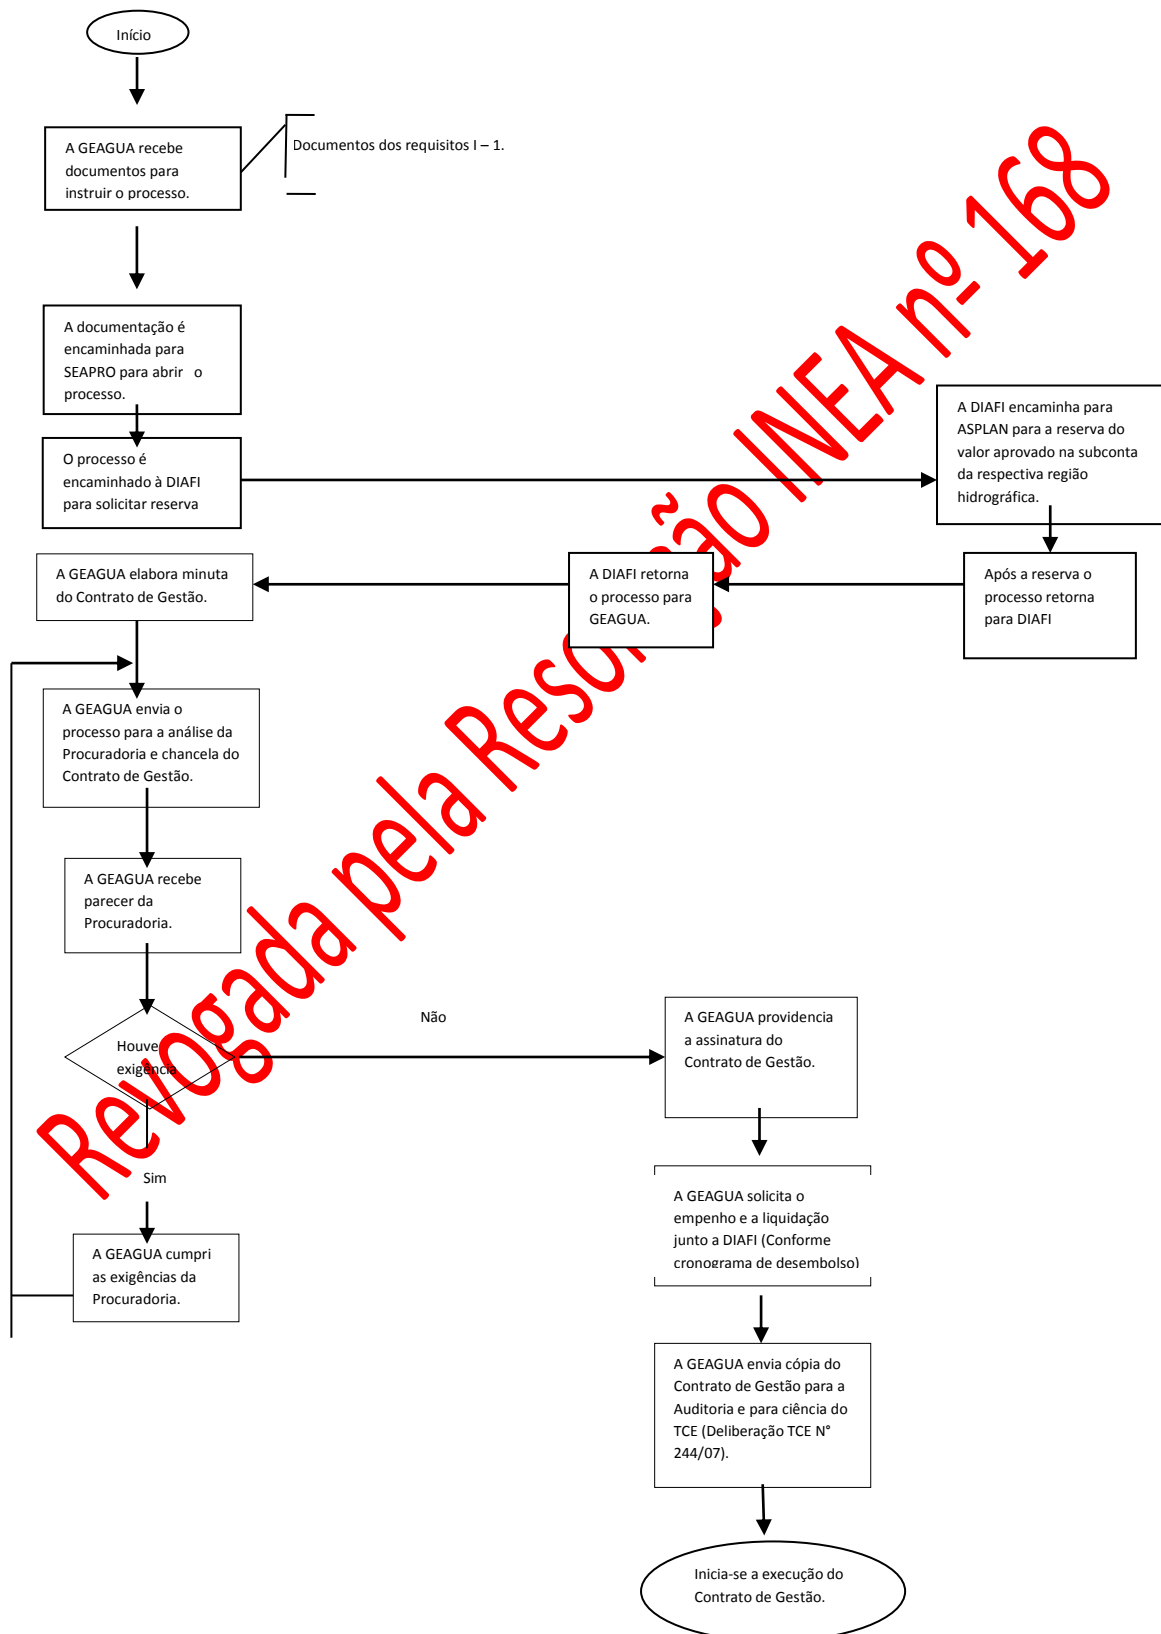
Início

A GEAGUA recebe documentos para instruir o processo.

Documentos dos requisitos I – 1.

A documentação é encaminhada para SEAPRO para abrir o processo.

O processo é encaminhado à DIAFI para solicitar reserva

A DIAFI encaminha para ASPLAN para a reserva do valor aprovado na subconta da respectiva região hidrográfica.

Após a reserva o processo retorna para DIAFI

A DIAFI retorna o processo para GEAGUA.

A GEAGUA elabora minuta do Contrato de Gestão.

A GEAGUA envia o processo para a análise da Procuradoria e chancela do Contrato de Gestão.

A GEAGUA recebe parecer da Procuradoria.

Houve exigência

Não

Sim

A GEAGUA cumpri as exigências da Procuradoria.

A GEAGUA providencia a assinatura do Contrato de Gestão.

A GEAGUA solicita o empenho e a liquidação junto a DIAFI (Conforme cronograma de desembolso)

A GEAGUA envia cópia do Contrato de Gestão para a Auditoria e para ciência do TCE (Deliberação TCE N° 244/07).

Inicia-se a execução do Contrato de Gestão.

Revogada pela Resolução INEA nº 168